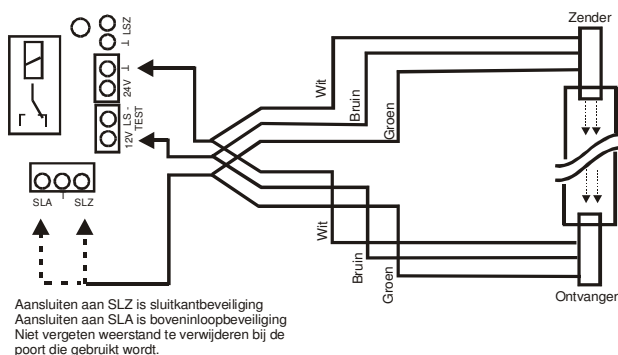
⊥ LSZ

24V ⊥

12V LS - TEST

SLA SLZ

Wit

Bruin

Groen

Wit

Bruin

Groen

Zender

Ontvanger

Aansluiten aan SLZ is sluitkantbeveiliging
Aansluiten aan SLA is boveninloopbeveiliging
Niet vergeten weerstand te verwijderen bij de poort die gebruikt wordt.